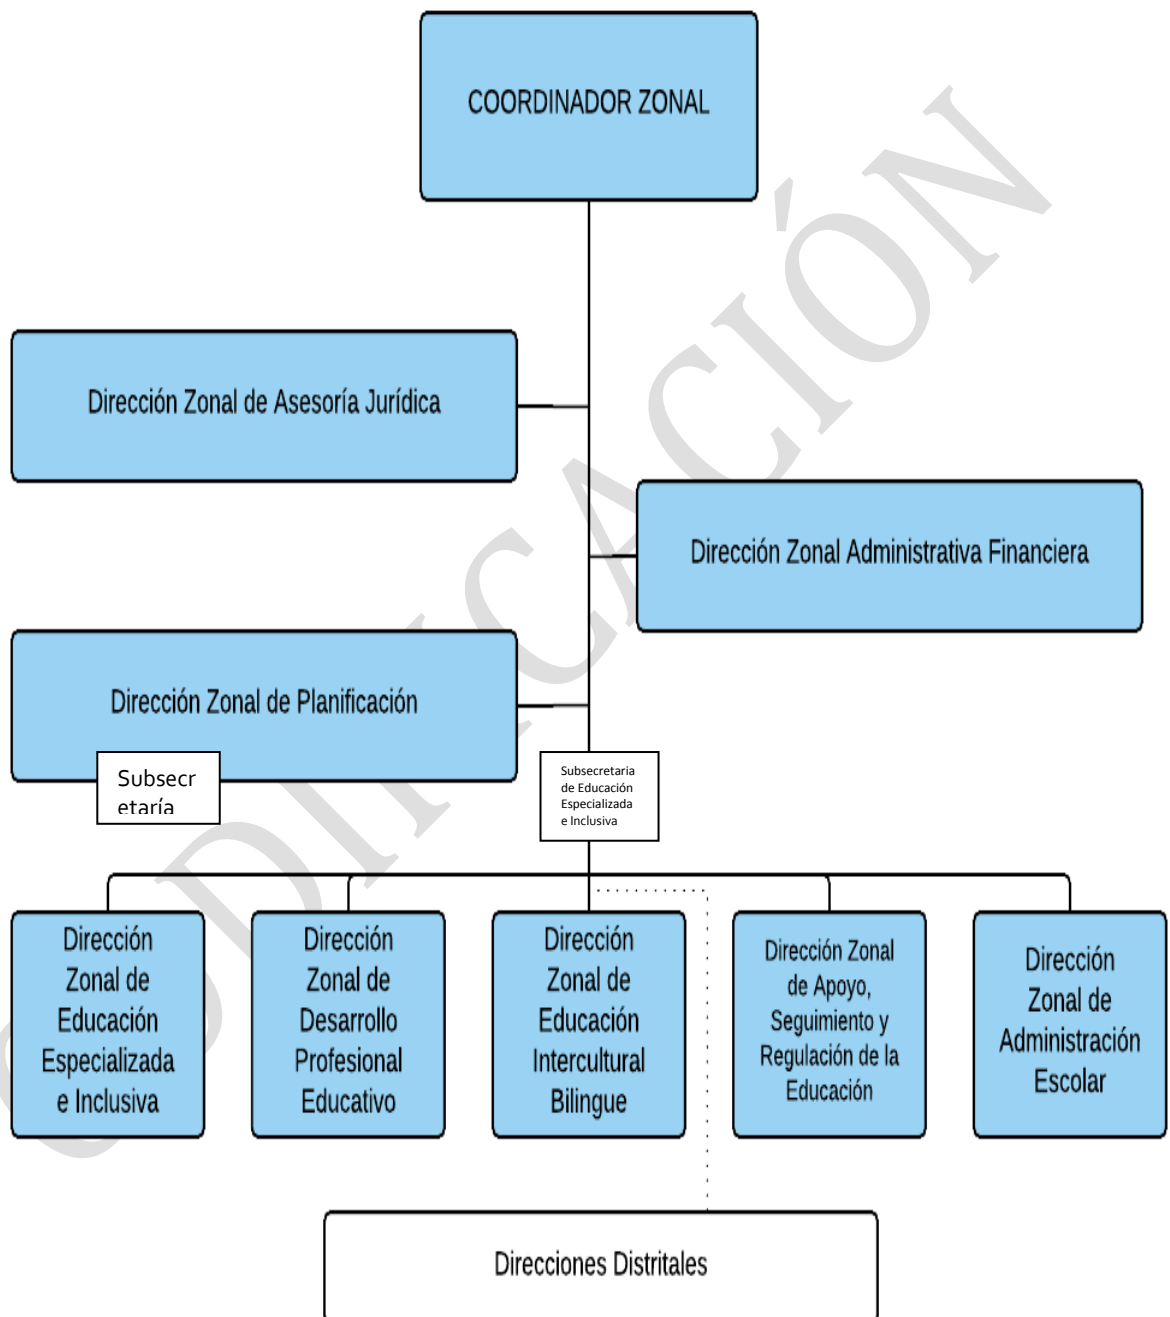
COORDINADOR ZONAL

Dirección Zonal de Asesoría Jurídica

Dirección Zonal Administrativa Financiera

Dirección Zonal de Planificación

Subsecr etaría

Subsecretaria de Educación Especializada e Inclusiva

Dirección Zonal de Educación Especializada e Inclusiva

Dirección Zonal de Desarrollo Profesional Educativo

Dirección Zonal de Educación Intercultural Bilingue

Dirección Zonal de Apoyo, Seguimiento y Regulación de la Educación

Dirección Zonal de Administración Escolar

Direcciones Distritales

CODIFICACIÓN